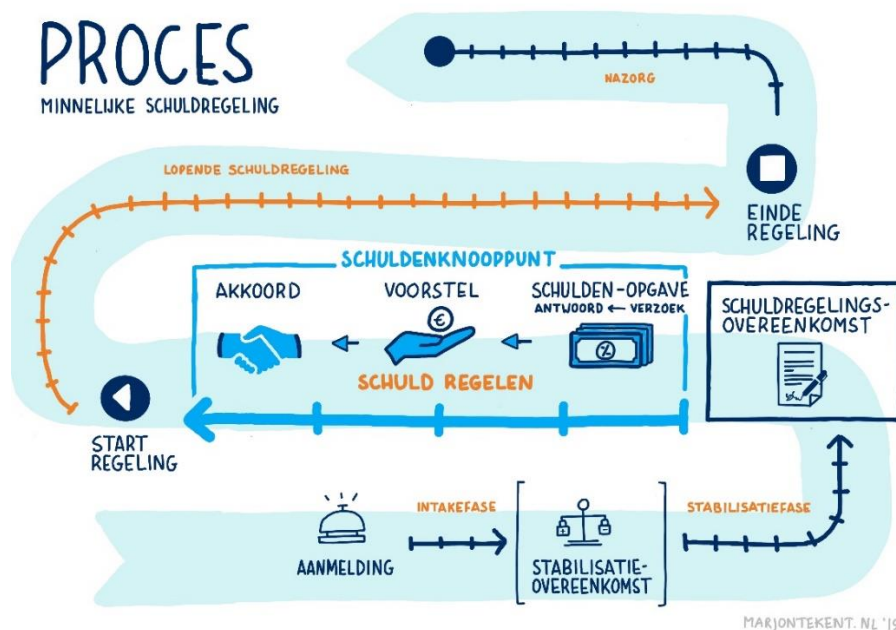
PROCES
MINNELIJKE SCHULDREGELING

NAZORG

LOPENDE SCHULDREGELING

EINDE REGELING

SCHULDENKNOOPPUNT

AKKOORD

VOORSTEL

SCHULDEN-OPGAVE
ANTWOORD ← VERZOEK

SCHULD REGELEN

SCHULDREGELINGS-OVEREENKOMST

START REGELING

AANMELDING

INTAKEFASE

STABILISATIE-OVEREENKOMST

STABILISATIEFASE

MARJONTEKENT.NL '19